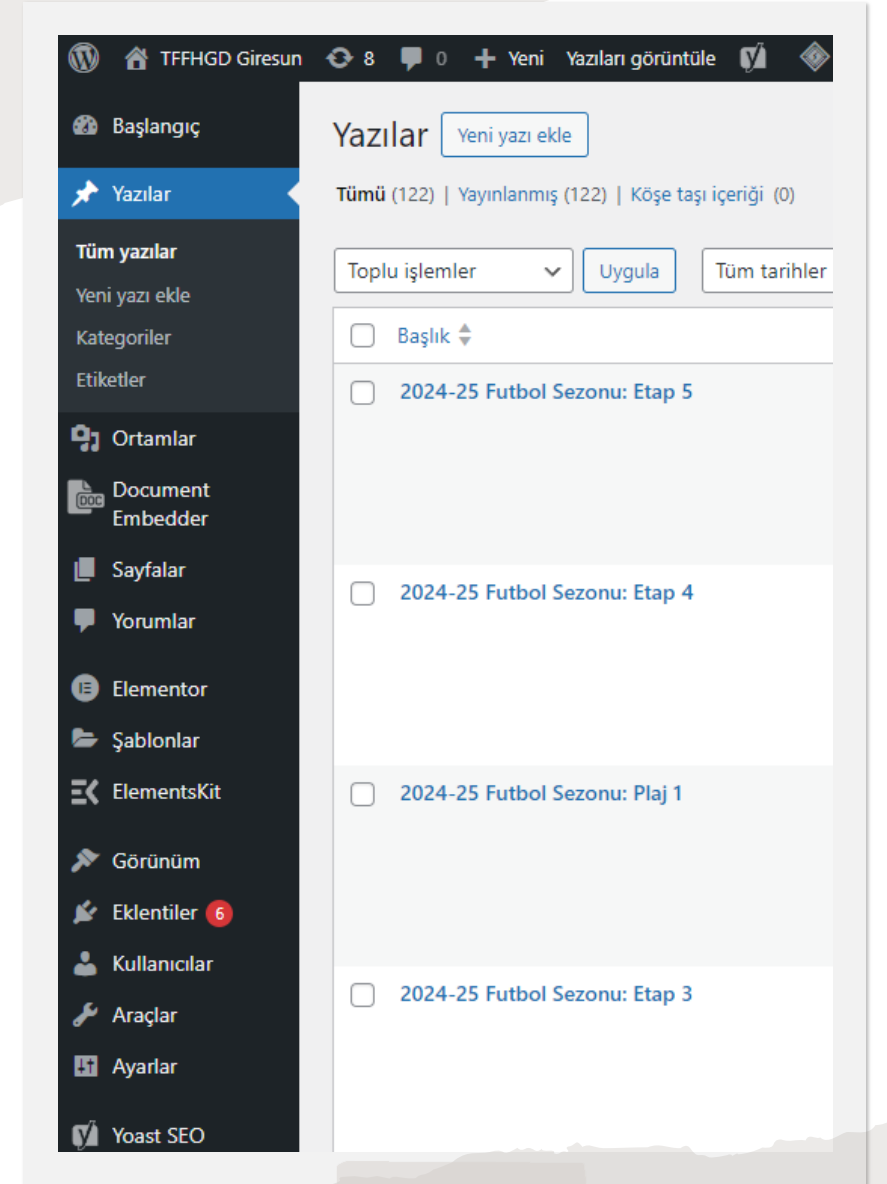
TFFHGD Giresun 8 0 Yeni Yazıları görüntüle

Başlangıç

Yazılar

Tüm yazılar

Yeni yazı ekle

Kategoriler

Etiketler

Ortamlar

Document Embedder

Sayfalar

Yorumlar

Elementor

Şablonlar

ElementsKit

Görünüm

Eklentiler 6

Kullanıcılar

Araçlar

Ayarlar

Yoast SEO

Yazılar Yeni yazı ekle

Tümü (122) | Yayınlanmış (122) | Köşe taşı içeriği (0)

Toplu işlemler Uygula Tüm tarihler

Başlık

2024-25 Futbol Sezonu: Etap 5

2024-25 Futbol Sezonu: Etap 4

2024-25 Futbol Sezonu: Plaj 1

2024-25 Futbol Sezonu: Etap 3